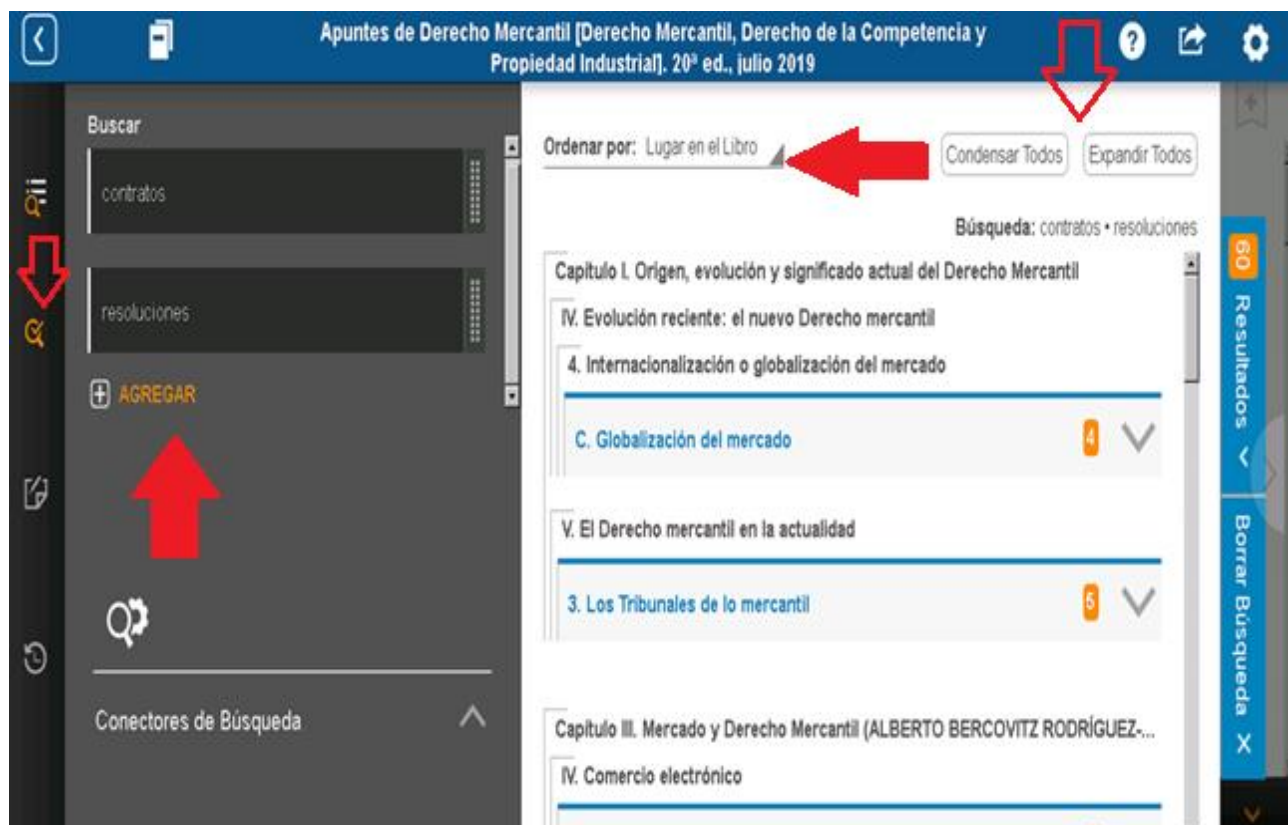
Apuntes de Derecho Mercantil [Derecho Mercantil, Derecho de la Competencia y Propiedad Industrial]. 20ª ed., julio 2019

Buscar

contratos

resoluciones

AGREGAR

Conectores de Búsqueda

Ordenar por: Lugar en el Libro

Condensar Todos

Expandir Todos

Búsqueda: contratos • resoluciones

Capitulo I. Origen, evolución y significado actual del Derecho Mercantil

IV. Evolución reciente: el nuevo Derecho mercantil

4. Internacionalización o globalización del mercado

C. Globalización del mercado 4

V. El Derecho mercantil en la actualidad

3. Los Tribunales de lo mercantil 5

Capitulo III. Mercado y Derecho Mercantil (ALBERTO BERCOVITZ RODRÍGUEZ-...

IV. Comercio electrónico

60 Resultados

Borrar Búsqueda X